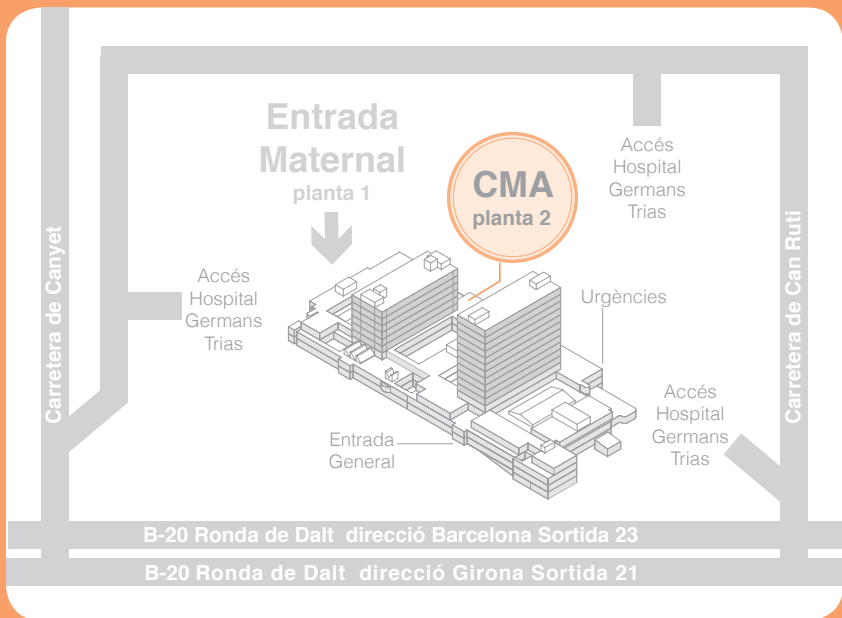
Entrada Maternal
planta 1

CMA
planta 2

Accés Hospital Germans Trias

Accés Hospital Germans Trias

Urgències

Accés Hospital Germans Trias

Entrada General

Carretera de Canyet

Carretera de Can Ruti

B-20 Ronda de Dalt direcció Barcelona Sortida 23

B-20 Ronda de Dalt direcció Girona Sortida 21